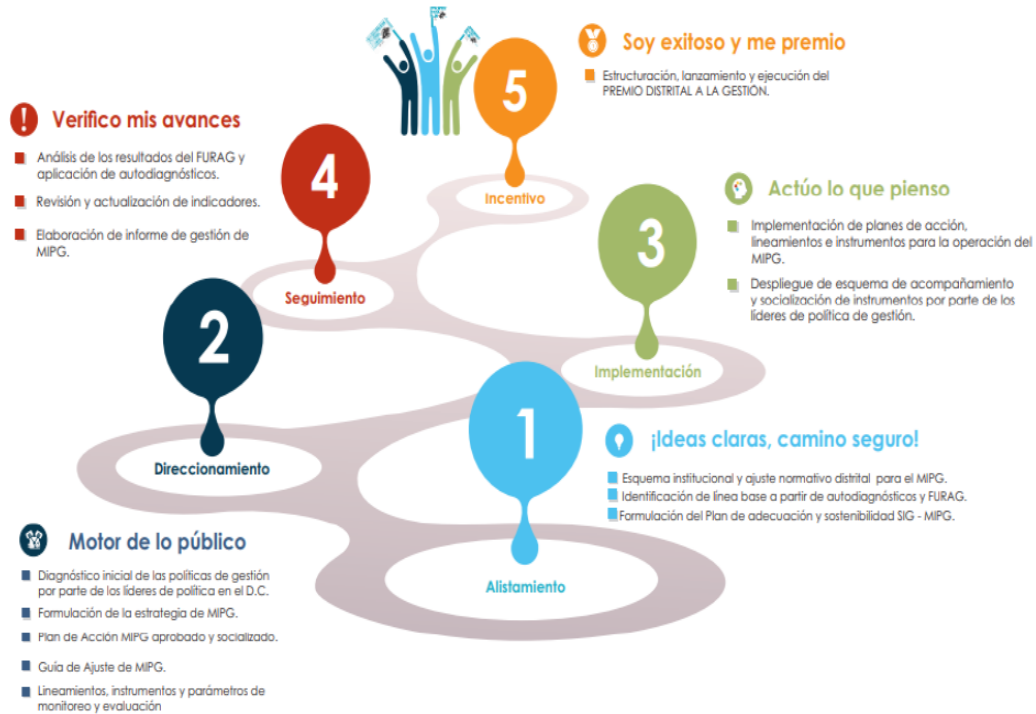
Soy exitoso y me premio

Estructuración, lanzamiento y ejecución del PREMIO DISTRITAL A LA GESTIÓN.

5

Incentivo

Verifico mis avances

Análisis de los resultados del FURAG y aplicación de autodiagnósticos.

Revisión y actualización de indicadores.

Elaboración de informe de gestión de MIPG.

4

Seguimiento

Actúo lo que pienso

Implementación de planes de acción, lineamientos e instrumentos para la operación del MIPG.

Despliegue de esquema de acompañamiento y socialización de instrumentos por parte de los líderes de política de gestión.

3

Implementación

2

Direccionamiento

1

Alistamiento

¡Ideas claras, camino seguro!

Esquema institucional y ajuste normativo distrital para el MIPG.

Identificación de línea base a partir de autodiagnósticos y FURAG.

Formulación del Plan de adecuación y sostenibilidad SIG - MIPG.

Motor de lo público

Diagnóstico inicial de las políticas de gestión por parte de los líderes de política en el D.C.

Formulación de la estrategia de MIPG.

Plan de Acción MIPG aprobado y socializado.

Guía de Ajuste de MIPG.

Lineamientos, instrumentos y parámetros de monitoreo y evaluación